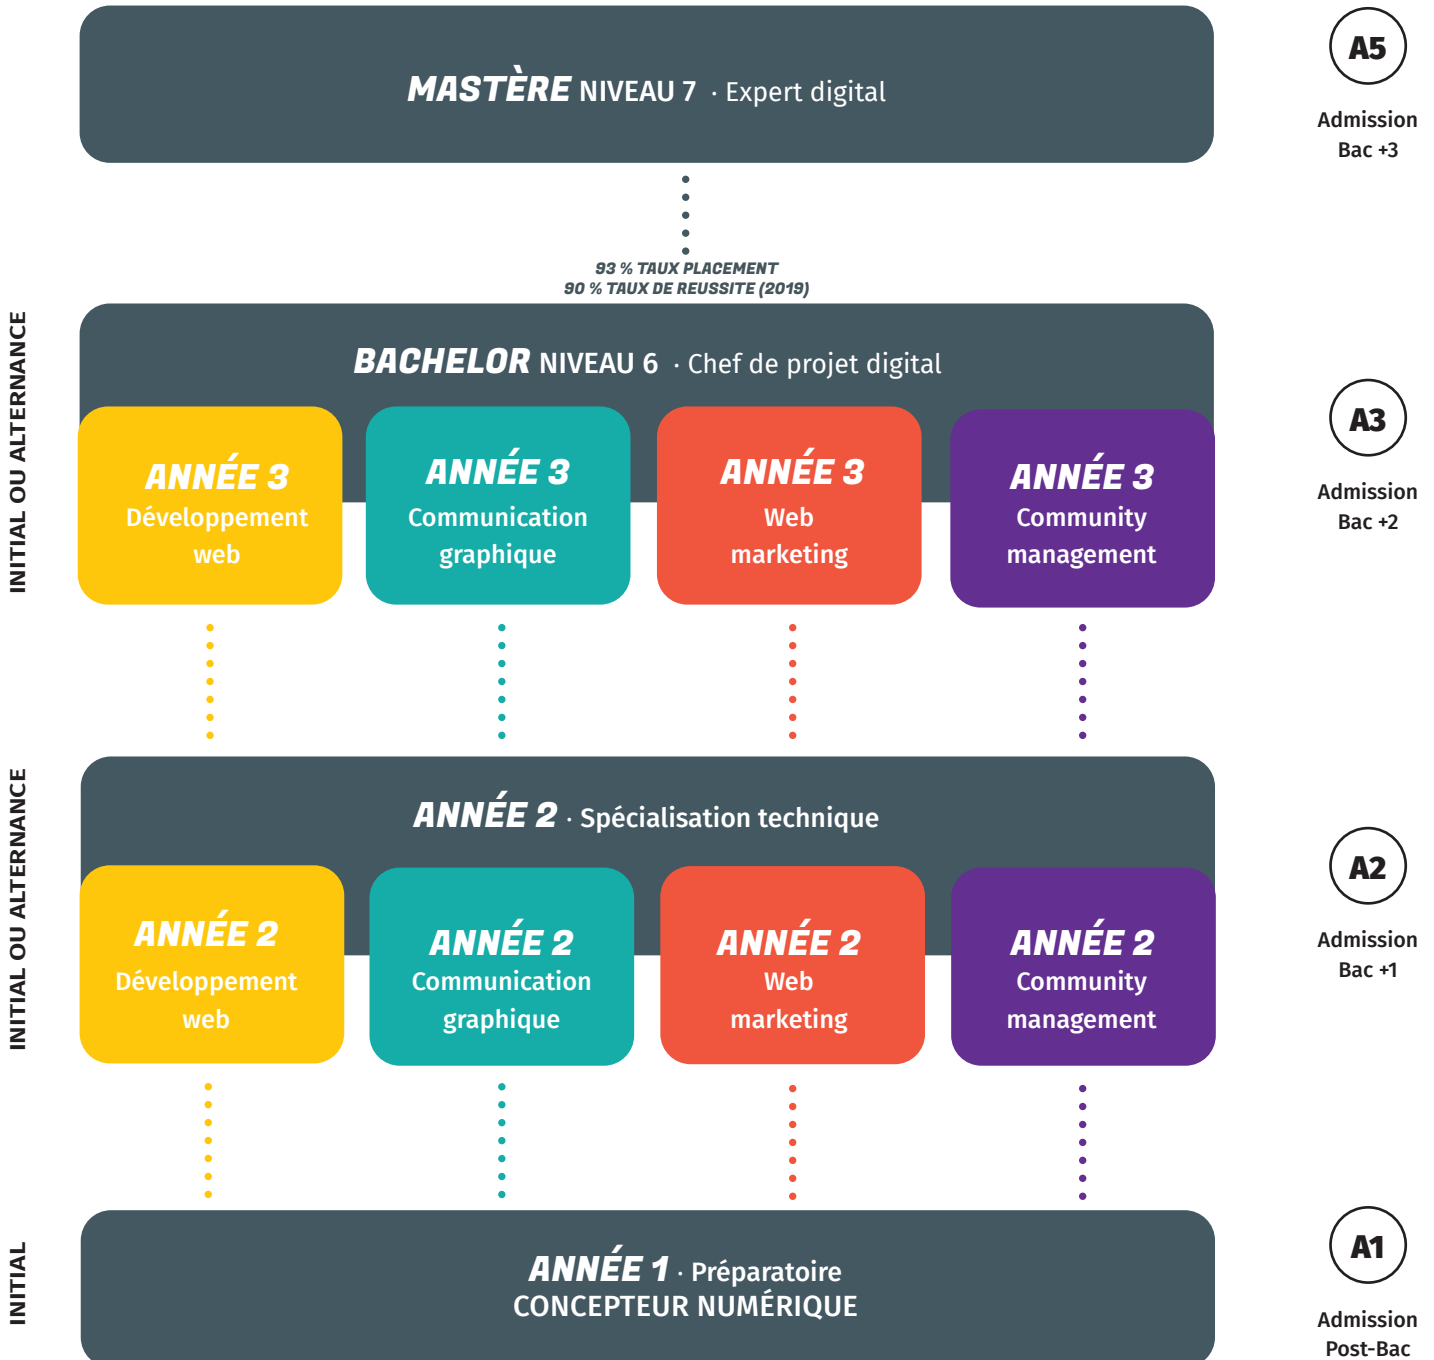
MASTÈRE NIVEAU 7 · Expert digital

A5

Admission Bac +3

93 % TAUX PLACEMENT
90 % TAUX DE REUSSITE (2019)

INITIAL OU ALTERNANCE

BACHELOR NIVEAU 6 · Chef de projet digital

ANNÉE 3
Développement web

ANNÉE 3
Communication graphique

ANNÉE 3
Web marketing

ANNÉE 3
Community management

A3

Admission Bac +2

INITIAL OU ALTERNANCE

ANNÉE 2 · Spécialisation technique

ANNÉE 2
Développement web

ANNÉE 2
Communication graphique

ANNÉE 2
Web marketing

ANNÉE 2
Community management

A2

Admission Bac +1

INITIAL

ANNÉE 1 · Préparatoire
CONCEPTEUR NUMÉRIQUE

A1

Admission Post-Bac